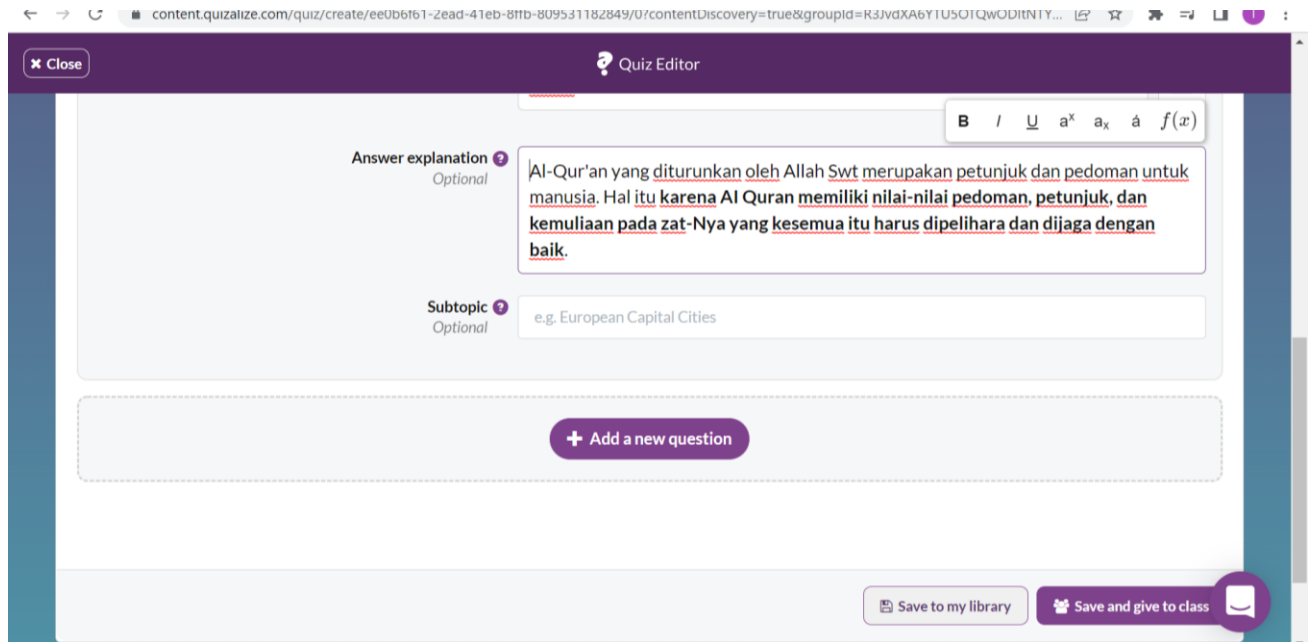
content.quizalize.com/quiz/create/ee0b6f61-2ead-41eb-8ffb-809531182849/0?contentDiscovery=true&groupId=R3JvdXA6YTU5OTQwODItNTY...

Close

Quiz Editor

B I U $a^x$ $a_x$ á $f(x)$

Answer explanation
Optional

Al-Qur'an yang diturunkan oleh Allah Swt merupakan petunjuk dan pedoman untuk manusia. Hal itu **karena Al Quran memiliki nilai-nilai pedoman, petunjuk, dan kemuliaan pada zat-Nya yang kesemua itu harus dipelihara dan dijaga dengan baik**.

Subtopic
Optional

e.g. European Capital Cities

Add a new question

Save to my library

Save and give to class